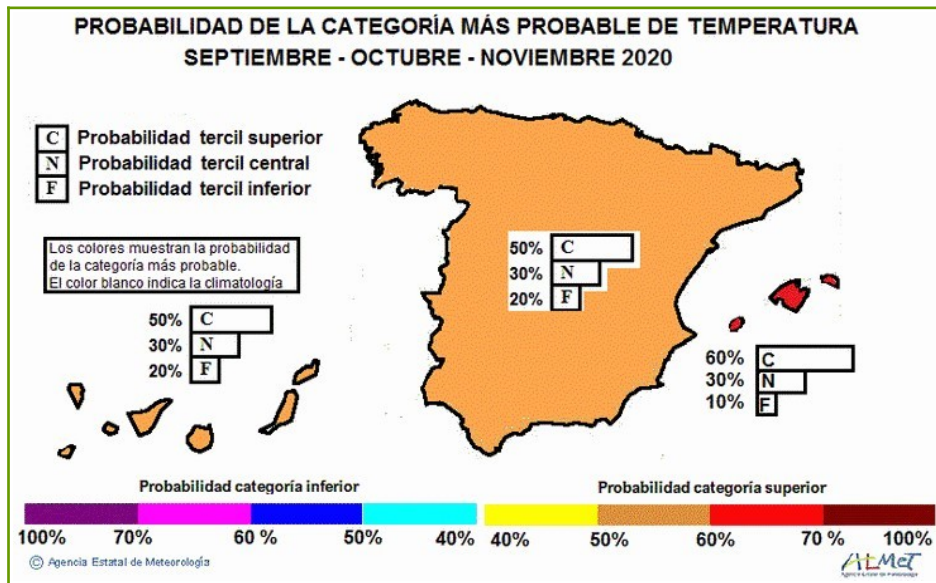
PROBABILIDAD DE LA CATEGORÍA MÁS PROBABLE DE TEMPERATURA
SEPTIEMBRE - OCTUBRE - NOVIEMBRE 2020

C Probabilidad tercil superior
N Probabilidad tercil central
F Probabilidad tercil inferior

Los colores muestran la probabilidad de la categoría más probable.
El color blanco indica la climatología

50% C
30% N
20% F

50% C
30% N
20% F

60% C
30% N
10% F

Probabilidad categoría inferior

Probabilidad categoría superior

100% 70% 60 % 50% 40% 40% 50% 60% 70 % 100%

© Agencia Estatal de Meteorología

AEMET